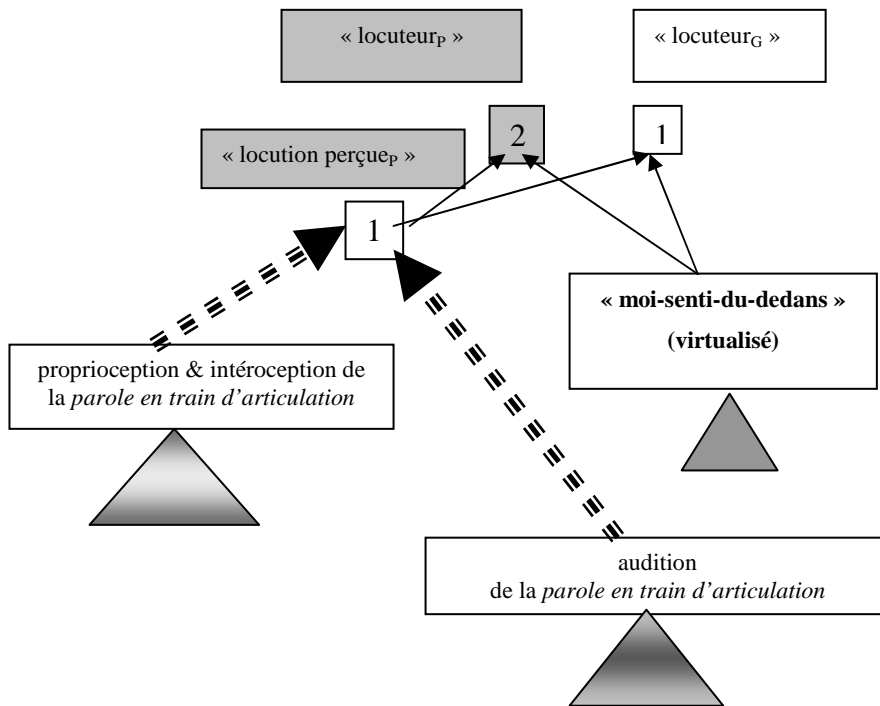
« locuteur$_P$ »

« locuteur$_G$ »

« locution perçue$_P$ »

2

1

1

« moi-senti-du-dedans »

(virtualisé)

proprioception & intéroception de la *parole en train d'articulation*

audition de la *parole en train d'articulation*